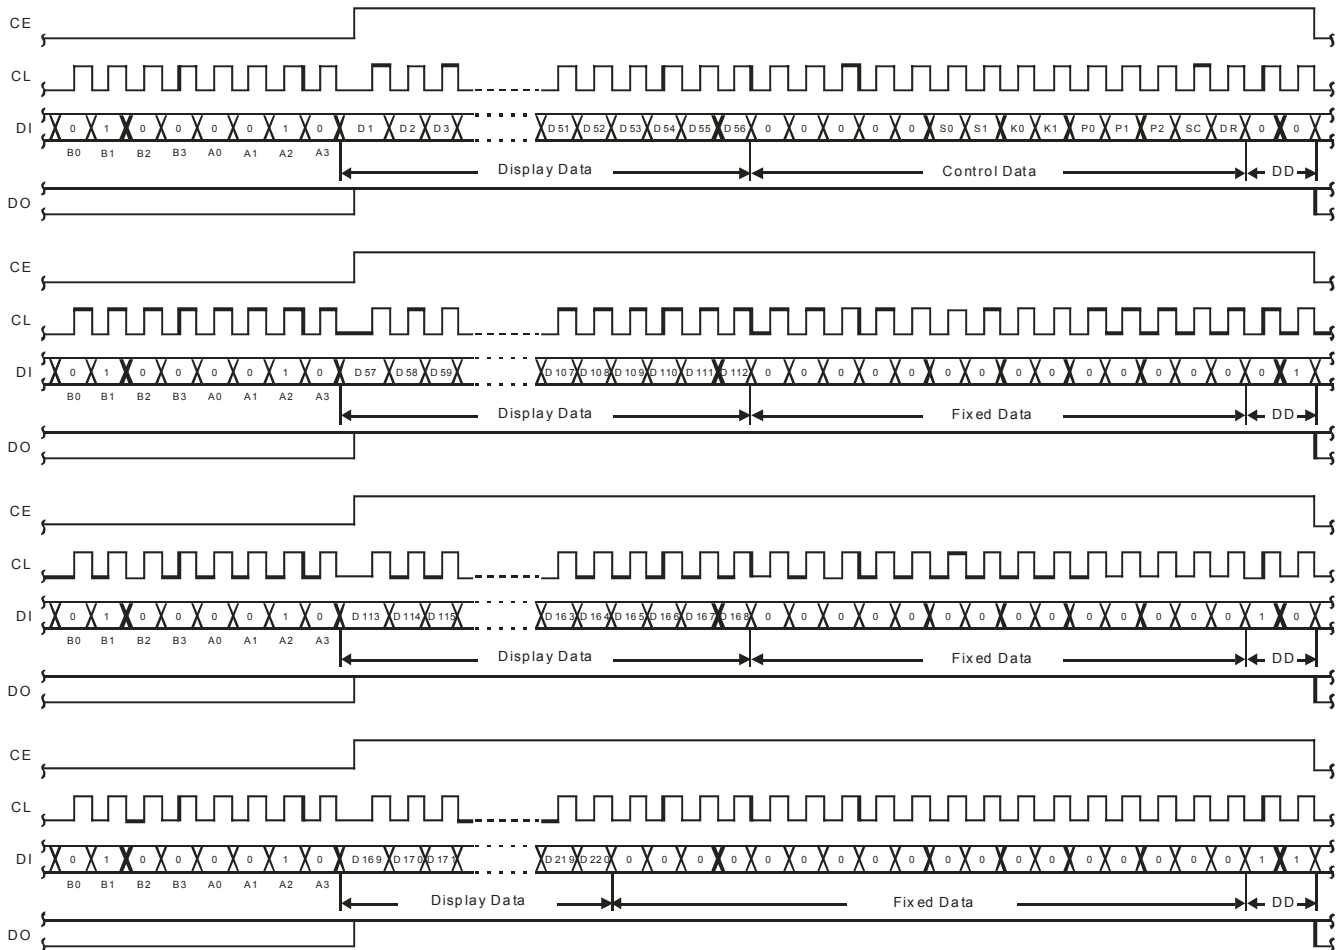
CE
CL
DI 0 1 0 0 0 0 1 0 D1 D2 D3 D51 D52 D53 D54 D55 D56 0 0 0 0 0 S0 S1 K0 K1 P0 P1 P2 SC DR 0 0
B0 B1 B2 B3 A0 A1 A2 A3
Display Data
Control Data
DD
DO

CE
CL
DI 0 1 0 0 0 0 1 0 D57 D58 D59 D107 D108 D109 D110 D111 D112 0 0 0 0 0 0 0 0 0 0 0 0 0 0 0 0 1
B0 B1 B2 B3 A0 A1 A2 A3
Display Data
Fixed Data
DD
DO

CE
CL
DI 0 1 0 0 0 0 1 0 D113 D114 D115 D163 D164 D165 D166 D167 D168 0 0 0 0 0 0 0 0 0 0 0 0 0 0 0 1 0
B0 B1 B2 B3 A0 A1 A2 A3
Display Data
Fixed Data
DD
DO

CE
CL
DI 0 1 0 0 0 0 1 0 D169 D170 D171 D219 D220 0 0 0 0 0 0 0 0 0 0 0 0 0 0 0 0 0 0 0 0 1 1
B0 B1 B2 B3 A0 A1 A2 A3
Display Data
Fixed Data
DD
DO